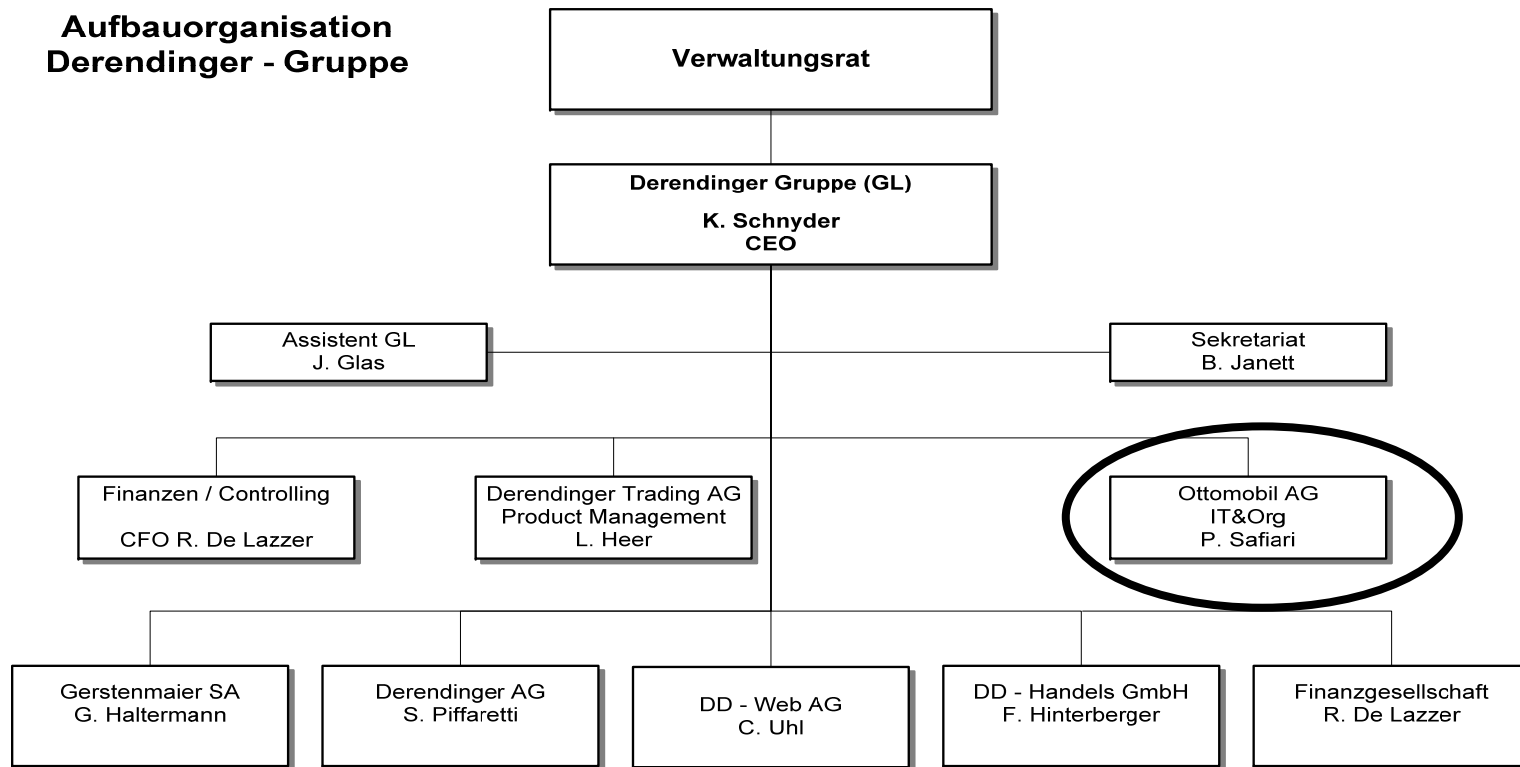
Aufbauorganisation
Derendinger - Gruppe

Verwaltungsrat

Derendinger Gruppe (GL)
K. Schnyder
CEO

Assistent GL
J. Glas

Sekretariat
B. Janett

Finanzen / Controlling
CFO R. De Lazzer

Derendinger Trading AG
Product Management
L. Heer

Ottomobil AG
IT&Org
P. Safiari

Gerstenmaier SA
G. Haltermann

Derendinger AG
S. Piffaretti

DD - Web AG
C. Uhl

DD - Handels GmbH
F. Hinterberger

Finanzgesellschaft
R. De Lazzer